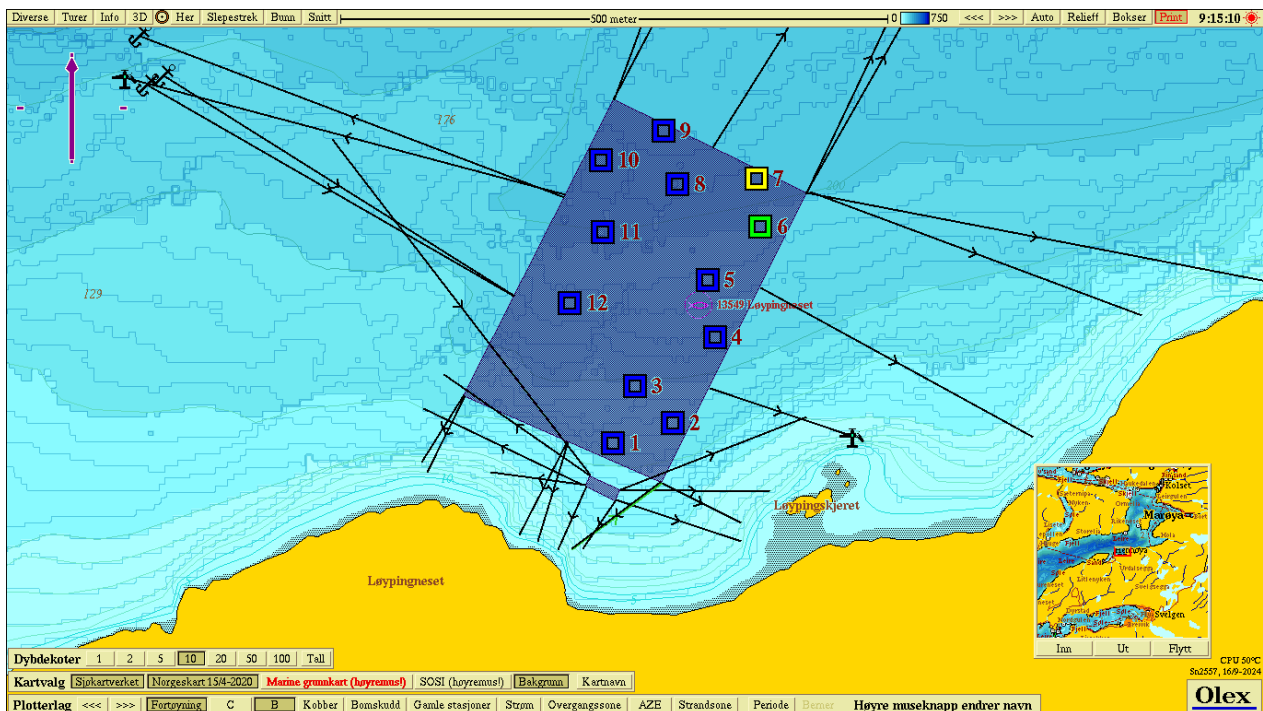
Diverse | Turer | Info | 3D | Her | Slepestrek | Bunn | Snitt | 500 meter | 0 | 750 | <<< | >>> | Auto | Relieff | Bokser | Print | 9:15:10

176

129

200

9
10
8
7
11
6
5
12
13549 Løypingneset
4
3
2
1

Løypingskjæret

Løypingneset

Marøya

Inn | Ut | Flytt

CPU 50°C
Sn2557, 16/9-2024

Dybdekoter | 1 | 2 | 5 | 10 | 20 | 50 | 100 | Tall

Kartvalg | Sjøkartverket | Norgeskart 15/4-2020 | Marine grunnkart (høyremus!) | SOSI (høyremus!) | Bakgrunn | Kartnavn

Plotterlag | <<< | >>> | Fortøyning | C | B | Kobber | Bomskudd | Gamle stasjoner | Strøm | Overgangssone | AZE | Strandsone | Periode | Berner | Høyre museknapp endrer navn

Olex